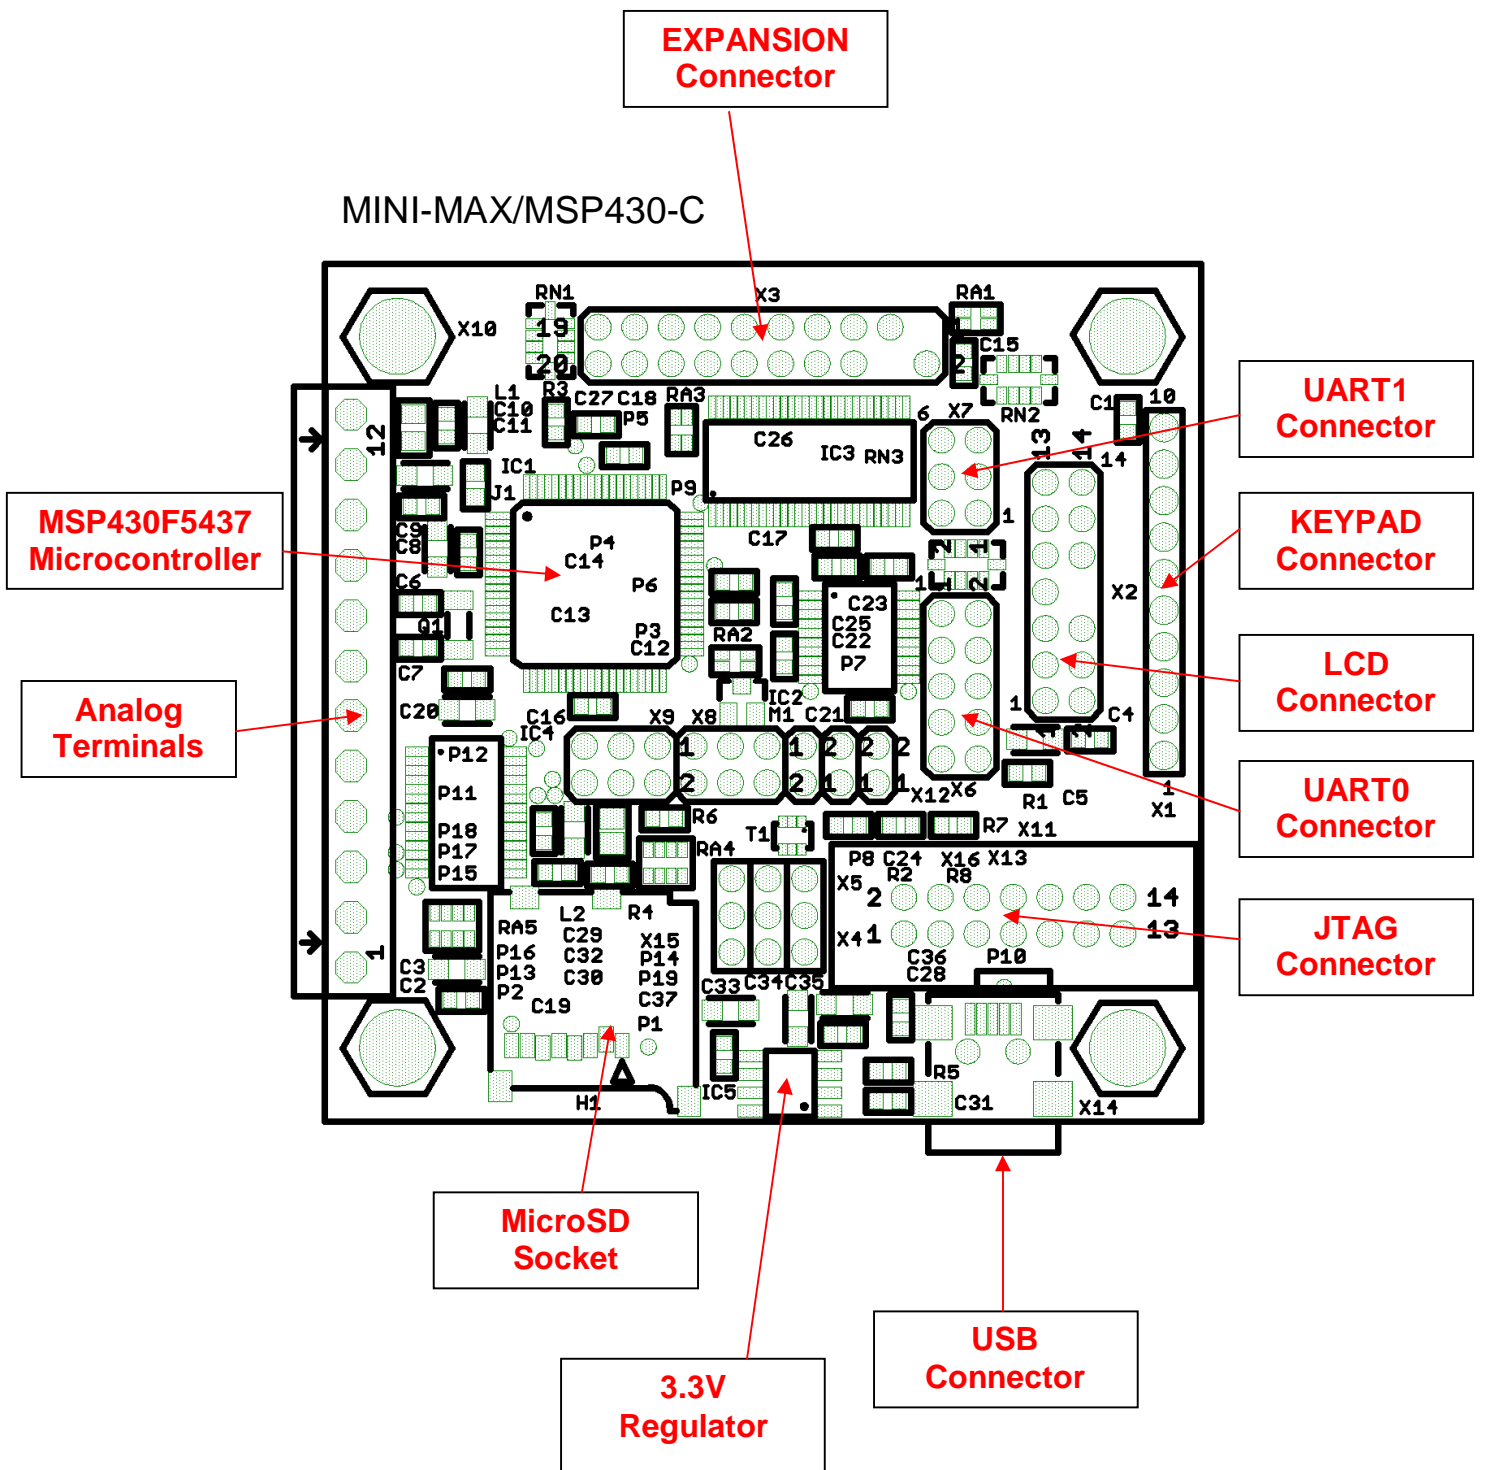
EXPANSION Connector

MINI-MAX/MSP430-C

UART1 Connector

MSP430F5437 Microcontroller

KEYPAD Connector

LCD Connector

Analog Terminals

UART0 Connector

JTAG Connector

MicroSD Socket

USB Connector

3.3V Regulator

RN1 X3 RA1 X10 19 20 2 C15 L1 R3 C27 C18 RA3 C10 C11 P5 RN2 C1 10 12 6 X7 13 14 C26 IC3 RN3 14 IC1 J1 P9 1 C9 C8 P4 C14 C17 P6 X2 C6 C13 C23 C25 C22 Q1 P3 C12 RA2 P7 C7 IC2 M1 C21 1 C4 C20 C16 IC4 X9 X8 1 1 2 2 P12 2 2 1 1 1 X12 X6 R1 C5 P11 R6 R7 X11 X1 P18 P17 P15 T1 RA4 P8 C24 R2 X16 X13 R8 X5 2 14 RA5 L2 R4 C29 X15 P16 C32 P14 X4 1 13 1 C3 C2 P13 C30 P19 C36 C28 P10 P2 C19 C37 C33 C34 C35 P1 R5 IC5 H1 C31 X14